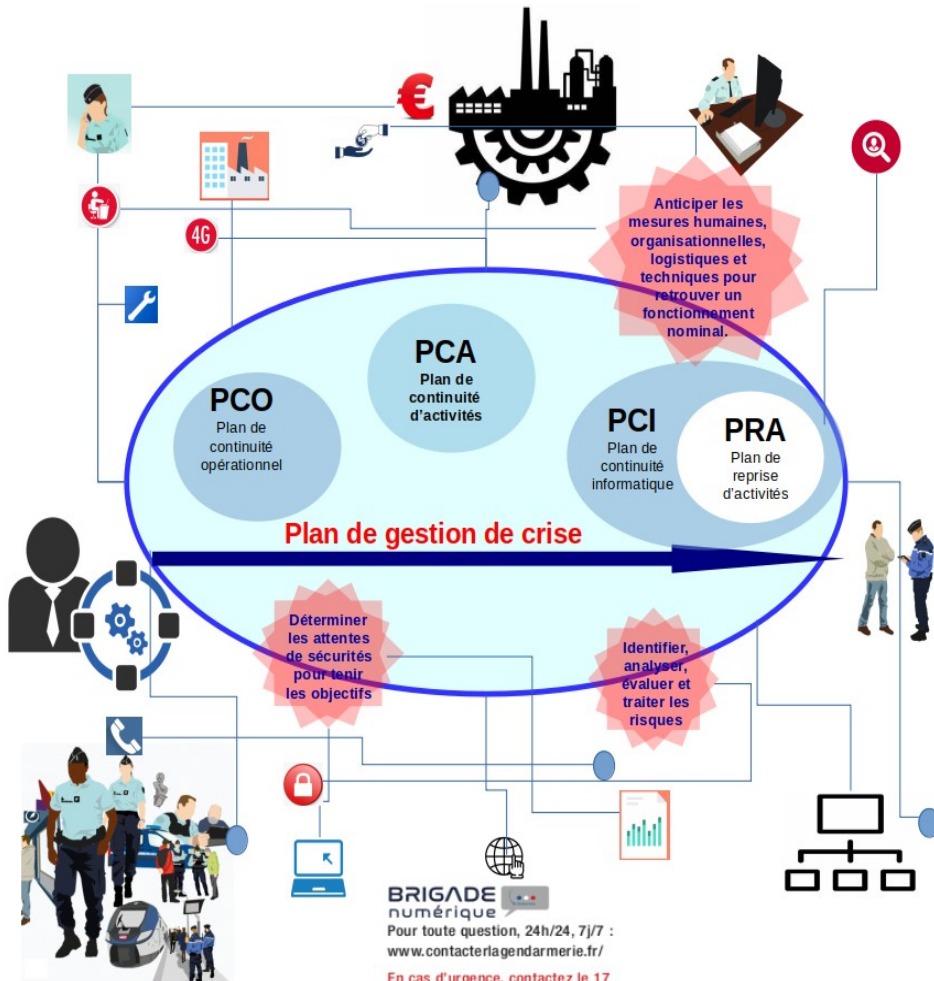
€

4G

Anticiper les mesures humaines, organisationnelles, logistiques et techniques pour retrouver un fonctionnement nominal.

PCA
Plan de continuité d'activités

PCO
Plan de continuité opérationnel

PCI
Plan de continuité informatique

PRA
Plan de reprise d'activités

Plan de gestion de crise

Déterminer les attentes de sécurités pour tenir les objectifs

Identifier, analyser, évaluer et traiter les risques

BRIGADE numérique
Pour toute question, 24h/24, 7j/7 : www.contacterlagendarmerie.fr/

En cas d'urgence, contactez le 17